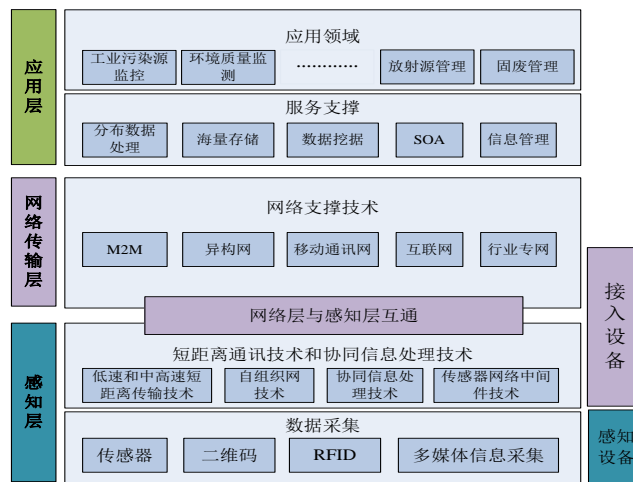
应用层

应用领域

工业污染源监控

环境质量监测

…………

放射源管理

固废管理

服务支撑

分布数据处理

海量存储

数据挖掘

SOA

信息管理

网络传输层

网络支撑技术

M2M

异构网

移动通讯网

互联网

行业专网

接入设备

网络层与感知层互通

感知层

短距离通讯技术和协同信息处理技术

低速和中高速短距离传输技术

自组织网技术

协同信息处理技术

传感器网络中间件技术

数据采集

传感器

二维码

RFID

多媒体信息采集

感知设备